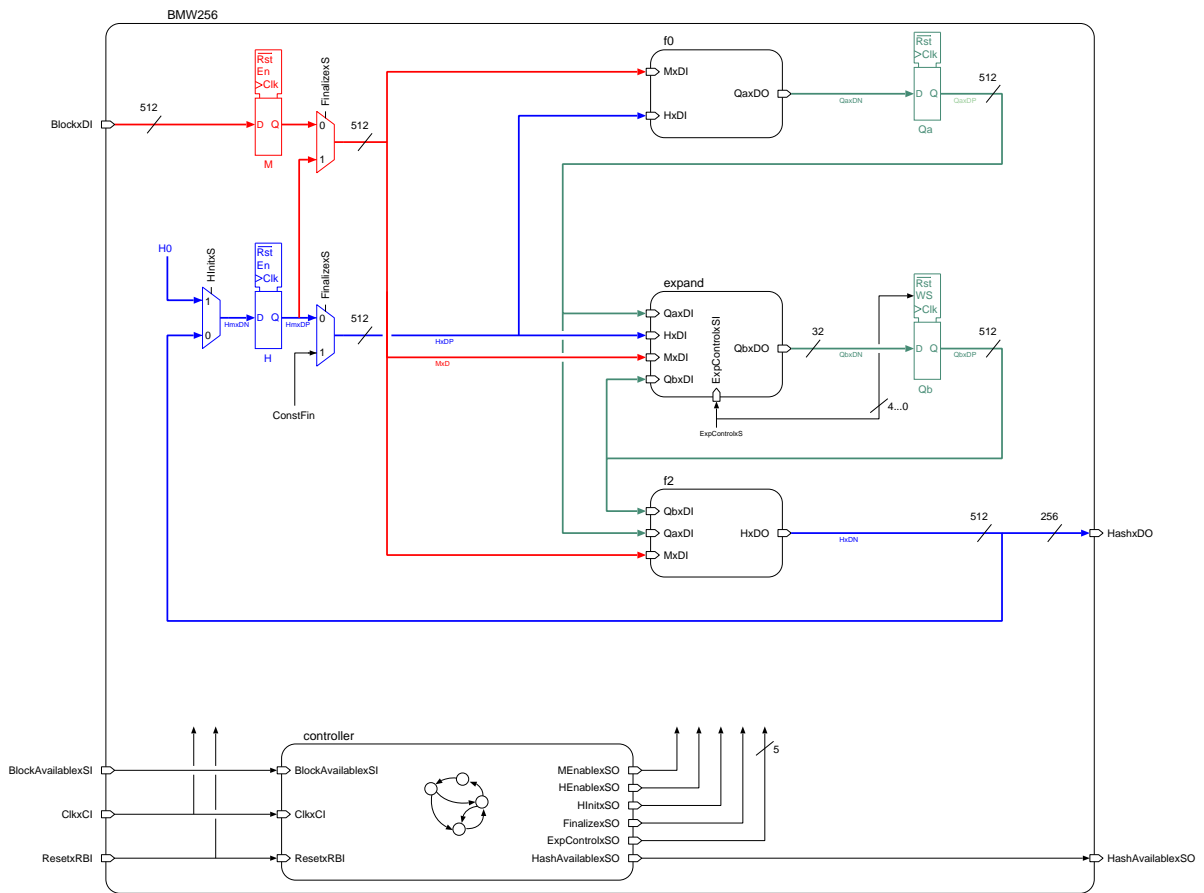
BMW256

BlockxDI
512
$\overline{Rst}$
En
>Clk
D Q
M
FinalizexS
0
1
512

H0
HInitxS
1
0
HmxDN
$\overline{Rst}$
En
>Clk
D Q
HmxDP
H
FinalizexS
0
1
512
ConstFin
HxDP
MxD

f0
MxDI
HxDI
QaxDO
QaxDN
$\overline{Rst}$
>Clk
D Q
QaxDP
Qa
512

expand
QaxDI
HxDI
MxDI
QbxDI
ExpControlxSI
QbxDO
ExpControlxS
32
QbxDN
$\overline{Rst}$
WS
>Clk
D Q
QbxDP
Qb
512
4...0

f2
QbxDI
QaxDI
MxDI
HxDO
HxDN
512
256
HashxDO

controller
BlockAvailablexSI
BlockAvailablexSI
ClkxCI
ClkxCI
ResetxRBI
ResetxRBI
MEnablexSO
HEnablexSO
HInitxSO
FinalizexSO
ExpControlxSO
HashAvailablexSO
5
HashAvailablexSO